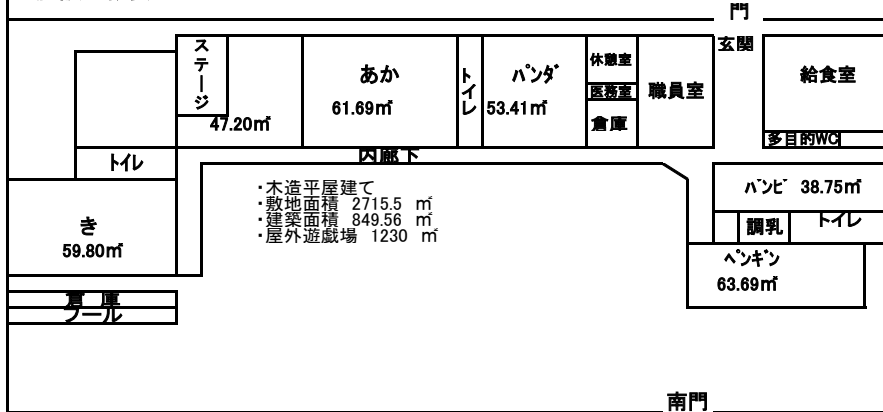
門

ステージ
47.20㎡

あか
61.69㎡

トイレ

パンダ
53.41㎡

休憩室
医務室
倉庫

職員室

玄関

給食室

多目的WC

トイレ

内廊下

・木造平屋建て
・敷地面積 2715.5 ㎡
・建築面積 849.56 ㎡
・屋外遊戯場 1230 ㎡

バンビ 38.75㎡

調乳

トイレ

き
59.80㎡

ペンギン
63.69㎡

倉庫
プール

南門